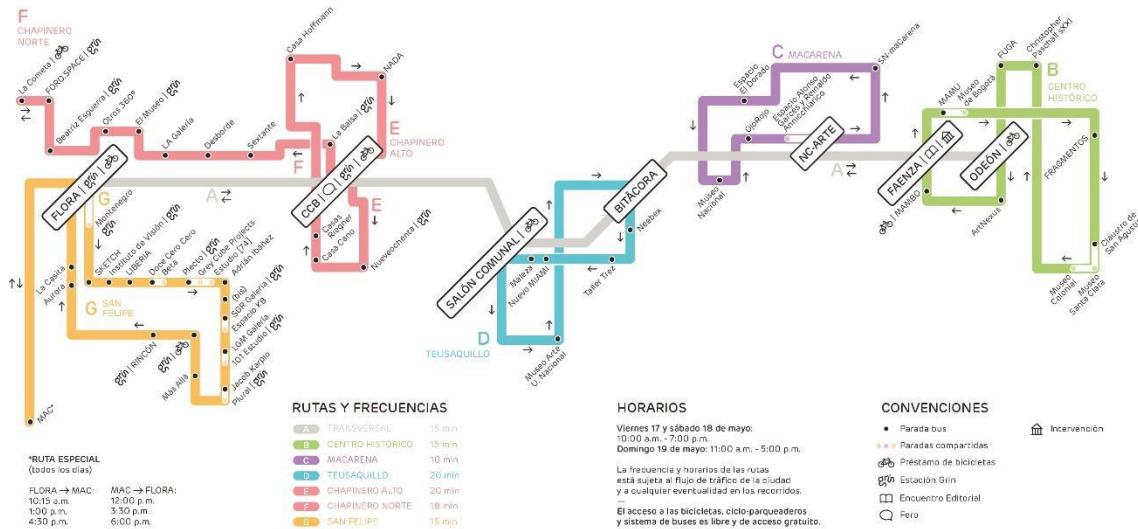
F
CHAPINERO NORTE

La Cometa | grin
FORO SPACE | grin
Beatriz Esguerra | grin
Otros 360°
El Museo | grin
LA Galería
Desborde
Sextante
Casa Hoffmann
NADA
La Balsa | grin
E
CHAPINERO ALTO
F
FLORA | grin
G
A
CCB | grin
E
Casas Riegner
Casa Cano
Nueveochenta | grin
Montenegro
SKETCH
Instituto de Visión | grin
LIBERIA
Doce Cero Cero
Beta
Plecto | grin
Grey Cube Projects
Estudio (74)
Adrián Ibáñez
(bis)
SGR Galería | grin
Espacio K9
LGM Galería
101 Estudio | grin
Jacob Karpio
Plural | grin
Mas Allá
grin | RINCÓN
grin
La Casita
Aurora
G
SAN FELIPE
MAC*

SALÓN COMUNAL
Maleza
Nuevo MIAMI
Taller Trez
BITÁCORA
Neebex
D
TEUSAQUILLO
Museo Arte U. Nacional

C
MACARENA
Espacio El Dorado
OjoRojo
Espacio Alonso Garcés y Reinaldo Annicchiarico
SN-maCarena
NC-ARTE
Museo Nacional
A

MAMU
Museo de Bogotá
FUGA
Christopher Paschall sXXI
B
CENTRO HISTÓRICO
FAENZA
ODEÓN
IAMBO
ArtNexus
FRAGMENTOS
Claustro de San Agustín
Museo Colonial
Museo Santa Clara

RUTAS Y FRECUENCIAS
| | | |
|---|---|---|
| A | TRANSVERSAL | 15 min |
| B | CENTRO HISTÓRICO | 15 min |
| C | MACARENA | 10 min |
| D | TEUSAQUILLO | 20 min |
| E | CHAPINERO ALTO | 20 min |
| F | CHAPINERO NORTE | 18 min |
| G | SAN FELIPE | 15 min |

*RUTA ESPECIAL
(todos los días)

| FLORA → MAC: | MAC → FLORA: |
|---|---|
| 10:15 a.m. | 12:00 p.m. |
| 1:00 p.m. | 3:30 p.m. |
| 4:30 p.m. | 6:00 p.m. |

HORARIOS
Viernes 17 y sábado 18 de mayo:
10:00 a.m. - 7:00 p.m.
Domingo 19 de mayo: 11:00 a.m. - 5:00 p.m.

La frecuencia y horarios de las rutas está sujeta al flujo de tráfico de la ciudad y a cualquier eventualidad en los recorridos.
—
El acceso a las bicicletas, ciclo-parqueaderos y sistema de buses es libre y de acceso gratuito.

CONVENCIONES
Parada bus
Paradas compartidas
Préstamo de bicicletas
Estación Grin
Encuentro Editorial
Foro
Intervención